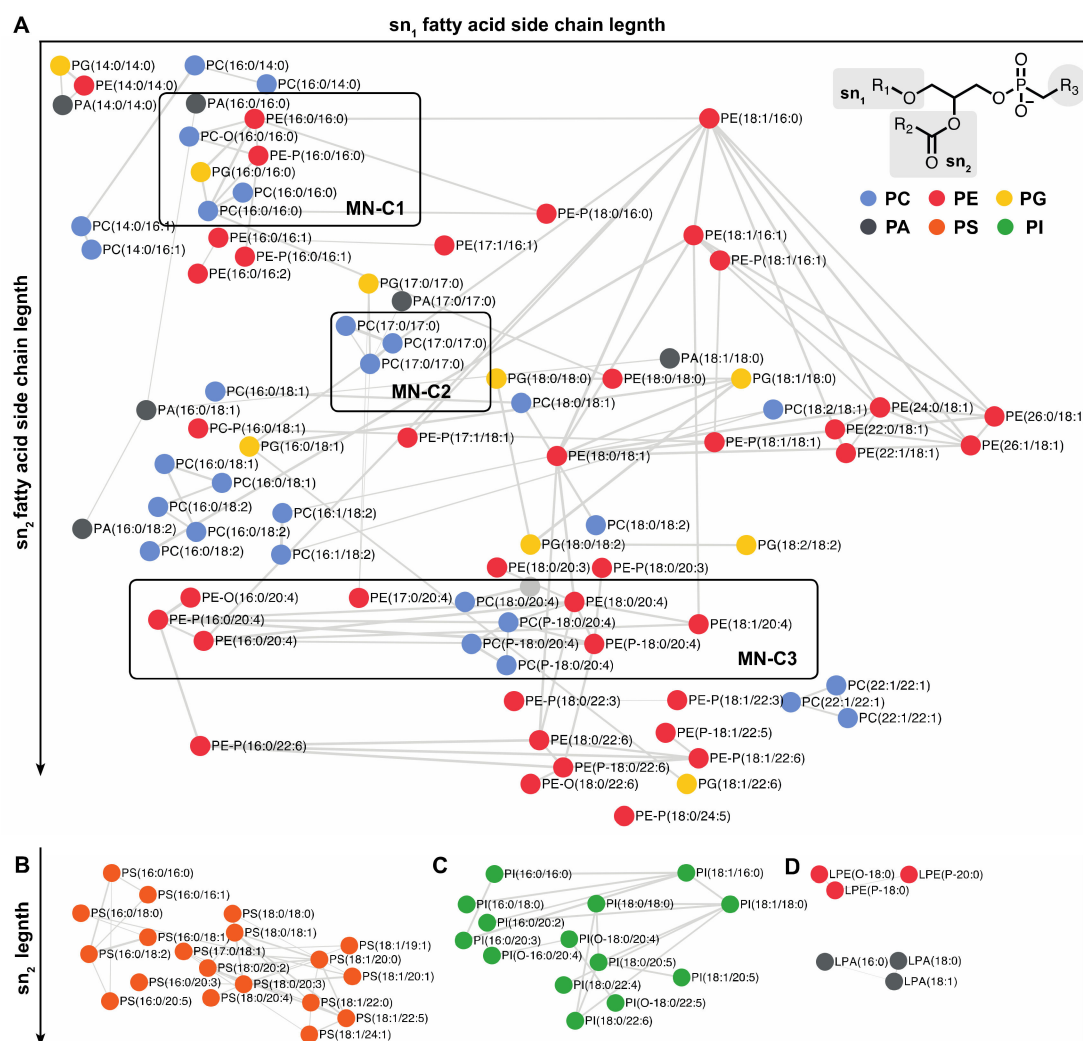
A

sn$_1$ fatty acid side chain legnth

sn$_2$ fatty acid side chain legnth

PG(14:0/14:0)
PE(14:0/14:0)
PA(14:0/14:0)
PC(16:0/14:0)
PC(16:0/14:0)
PA(16:0/16:0)
PE(16:0/16:0)
PC-O(16:0/16:0)
PE-P(16:0/16:0)
PG(16:0/16:0)
PC(16:0/16:0)
PC(16:0/16:0)
MN-C1
PE(18:1/16:0)
PE-P(18:0/16:0)
PC(14:0/16:1)
PC(14:0/16:1)
PE(16:0/16:1)
PE(17:1/16:1)
PE-P(16:0/16:1)
PE(16:0/16:2)
PE(18:1/16:1)
PE-P(18:1/16:1)
PG(17:0/17:0)
PA(17:0/17:0)
PC(17:0/17:0)
PC(17:0/17:0)
PC(17:0/17:0)
MN-C2
PA(18:1/18:0)
PG(18:0/18:0)
PE(18:0/18:0)
PG(18:1/18:0)
PC(18:0/18:1)
PC(16:0/18:1)
PA(16:0/18:1)
PC-P(16:0/18:1)
PG(16:0/18:1)
PE-P(17:1/18:1)
PC(18:2/18:1)
PE(24:0/18:1)
PE(26:0/18:1
PE(22:0/18:1)
PE-P(18:1/18:1)
PE(22:1/18:1)
PE(26:1/18:1)
PE(18:0/18:1)
PC(16:0/18:1)
PC(16:0/18:1)
PC(16:0/18:2)
PC(16:1/18:2)
PA(16:0/18:2)
PC(16:0/18:2)
PC(16:0/18:2)
PC(16:1/18:2)
PC(18:0/18:2)
PG(18:0/18:2)
PG(18:2/18:2)
PE(18:0/20:3)
PE-P(18:0/20:3)
PE-O(16:0/20:4)
PE(17:0/20:4)
PC(18:0/20:4)
PE(18:0/20:4)
PE-P(16:0/20:4)
PC(P-18:0/20:4)
PE(18:1/20:4)
PE(16:0/20:4)
PC(P-18:0/20:4)
PE(P-18:0/20:4)
PC(P-18:0/20:4)
MN-C3
PE-P(18:0/22:3)
PE-P(18:1/22:3)
PC(22:1/22:1)
PC(22:1/22:1)
PC(22:1/22:1)
PE(P-18:1/22:5)
PE-P(16:0/22:6)
PE(18:0/22:6)
PE-P(18:1/22:6)
PE(P-18:0/22:6)
PE-O(18:0/22:6)
PG(18:1/22:6)
PE-P(18:0/24:5)

sn$_1$
R$_1$
O
O
P
O
O
R$_3$
R$_2$
O
O
sn$_2$

PC PE PG
PA PS PI

B
sn$_2$ length
PS(16:0/16:0)
PS(16:0/16:1)
PS(16:0/18:0)
PS(18:0/18:0)
PS(18:0/18:1)
PS(16:0/18:1)
PS(18:1/19:1)
PS(16:0/18:2)
PS(17:0/18:1)
PS(18:1/20:0)
PS(18:0/20:2)
PS(18:1/20:1)
PS(16:0/20:3)
PS(18:0/20:3)
PS(16:0/20:5)
PS(18:0/20:4)
PS(18:1/22:0)
PS(18:1/22:5)
PS(18:1/24:1)

C
PI(16:0/16:0)
PI(18:1/16:0)
PI(16:0/18:0)
PI(18:0/18:0)
PI(18:1/18:0)
PI(16:0/20:2)
PI(16:0/20:3)
PI(O-18:0/20:4)
PI(O-16:0/20:4)
PI(18:0/20:5)
PI(18:1/20:5)
PI(18:0/22:4)
PI(O-18:0/22:5)
PI(18:0/22:6)

D
LPE(O-18:0)
LPE(P-20:0)
LPE(P-18:0)
LPA(16:0)
LPA(18:0)
LPA(18:1)